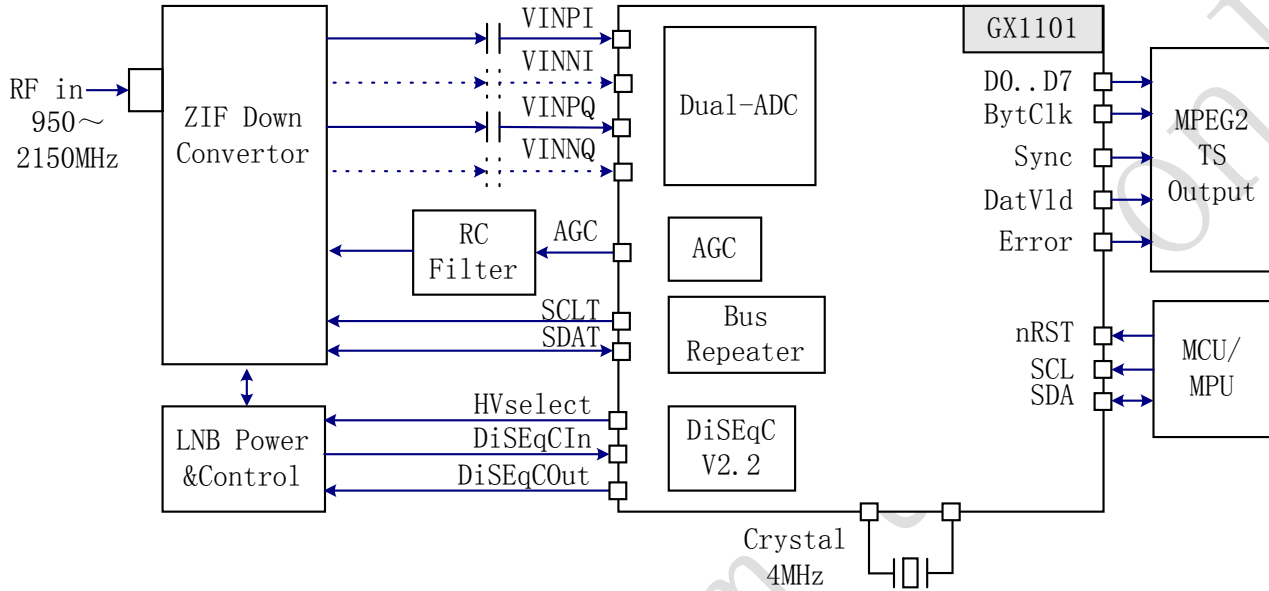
RF in
950～
2150MHz

ZIF Down
Convertor

VINPI
VINNI
VINPQ
VINNQ

GX1101

Dual-ADC

RC
Filter

AGC

AGC

SCLT
SDAT

Bus
Repeater

LNB Power
&Control

HVselect
DiSEqCIn
DiSEqCOut

DiSEqC
V2.2

D0..D7
BytClk
Sync
DatVld
Error

MPEG2
TS
Output

nRST
SCL
SDA

MCU/
MPU

Crystal
4MHz